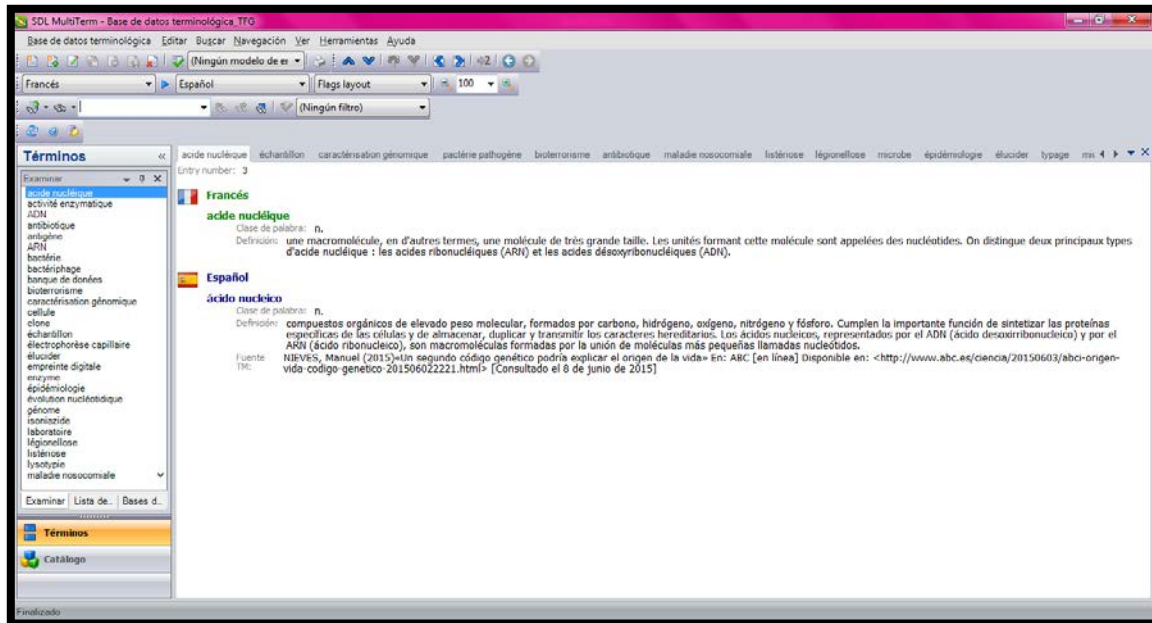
SDL MultiTerm - Base de datos terminológica_TFG

Base de datos terminológica Editar Buscar Navegación Ver Herramientas Ayuda

(Ningún modelo de er

Francés

Español

Flags layout

100

(Ningún filtro)

Términos

Examinar

acide nucléique
activité enzymatique
ADN
antibiotique
antigène
ARN
bactérie
bactériphage
banque de donées
bioterrorisme
caractérisation génomique
cellule
clone
échantillon
électrophorèse capillaire
élucider
empreinte digitale
enzyme
épidémiologie
évolution nucléotidique
génome
isoniazide
laboratoire
légionellose
listériose
lysotypie
maladie nosocomiale

Examinar Lista de... Bases d...

Términos

Catálogo

acide nucléique échantillon caractérisation génomique pactérie pathogène bioterrorisme antibiotique maladie nosocomiale listériose légionellose microbe épidémiologie élucider typage mi

Entry number: 3

Francés

acide nucléique

Clase de palabra: n.

Definición: une macromolécule, en d'autres termes, une molécule de très grande taille. Les unités formant cette molécule sont appelées des nucléotides. On distingue deux principaux types d'acide nucléique : les acides ribonucléiques (ARN) et les acides désoxyribonucléiques (ADN).

Español

ácido nucleico

Clase de palabra: n.

Definición: compuestos orgánicos de elevado peso molecular, formados por carbono, hidrógeno, oxígeno, nitrógeno y fósforo. Cumplen la importante función de sintetizar las proteínas específicas de las células y de almacenar, duplicar y transmitir los caracteres hereditarios. Los ácidos nucleicos, representados por el ADN (ácido desoxirribonucleico) y por el ARN (ácido ribonucleico), son macromoléculas formadas por la unión de moléculas más pequeñas llamadas nucleótidos.

Fuente TM: NIEVES, Manuel (2015)«Un segundo código genético podría explicar el origen de la vida» En: ABC [en línea] Disponible en: <http://www.abc.es/ciencia/20150603/abci-origen-vida-codigo-genetico-201506022221.html> [Consultado el 8 de junio de 2015]

Finalizado